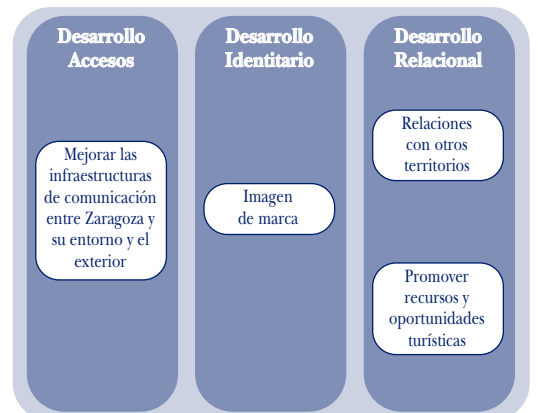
Desarrollo Accesos

Mejorar las infraestructuras de comunicación entre Zaragoza y su entorno y el exterior

Desarrollo Identitario

Imagen de marca

Desarrollo Relacional

Relaciones con otros territorios

Promover recursos y oportunidades turísticas